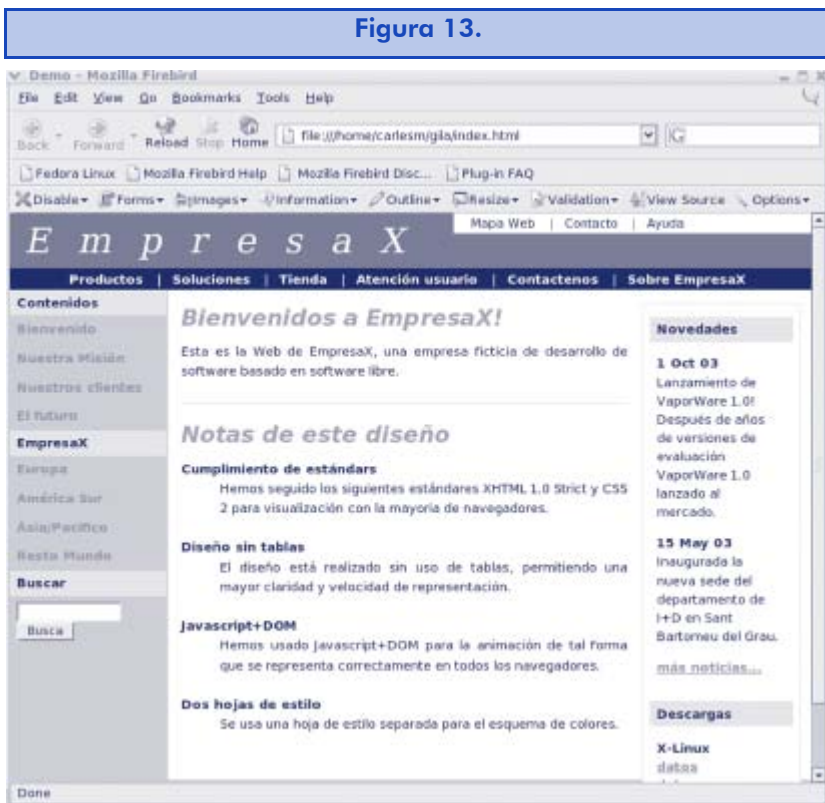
Figura 13.

Demo - Mozilla Firebird

File Edit View Go Bookmarks Tools Help

Back Forward Reload Stop Home file:///home/carlesm/gila/index.html

Fedora Linux Mozilla Firebird Help Mozilla Firebird Disc... Plug-in FAQ

Disable Forms Images Information Outline Resize Validation View Source Options

E m p r e s a X

Mapa Web | Contacto | Ayuda

Productos | Soluciones | Tienda | Atención usuario | Contactenos | Sobre EmpresaX

Contenidos
Bienvenido
Nuestra Misión
Nuestros clientes
El futuro
EmpresaX
Europa
América Sur
Asia/Pacífico
Resto Mundo
Buscar
Busca

Bienvenidos a EmpresaX!

Esta es la Web de EmpresaX, una empresa ficticia de desarrollo de software basado en software libre.

Notas de este diseño

Cumplimiento de estándars
Hemos seguido los siguientes estándares XHTML 1.0 Strict y CSS 2 para visualización con la mayoria de navegadores.

Diseño sin tablas
El diseño está realizado sin uso de tablas, permitiendo una mayor claridad y velocidad de representación.

Javascript+DOM
Hemos usado Javascript+DOM para la animación de tal forma que se representa correctamente en todos los navegadores.

Dos hojas de estilo
Se usa una hoja de estilo separada para el esquema de colores.

Novedades

1 Oct 03
Lanzamiento de VaporWare 1.0! Después de años de versiones de evaluación VaporWare 1.0 lanzado al mercado.

15 May 03
Inaugurada la nueva sede del departamento de I+D en Sant Bartomeu del Grau.

más noticias...

Descargas

X-Linux
datos

Done